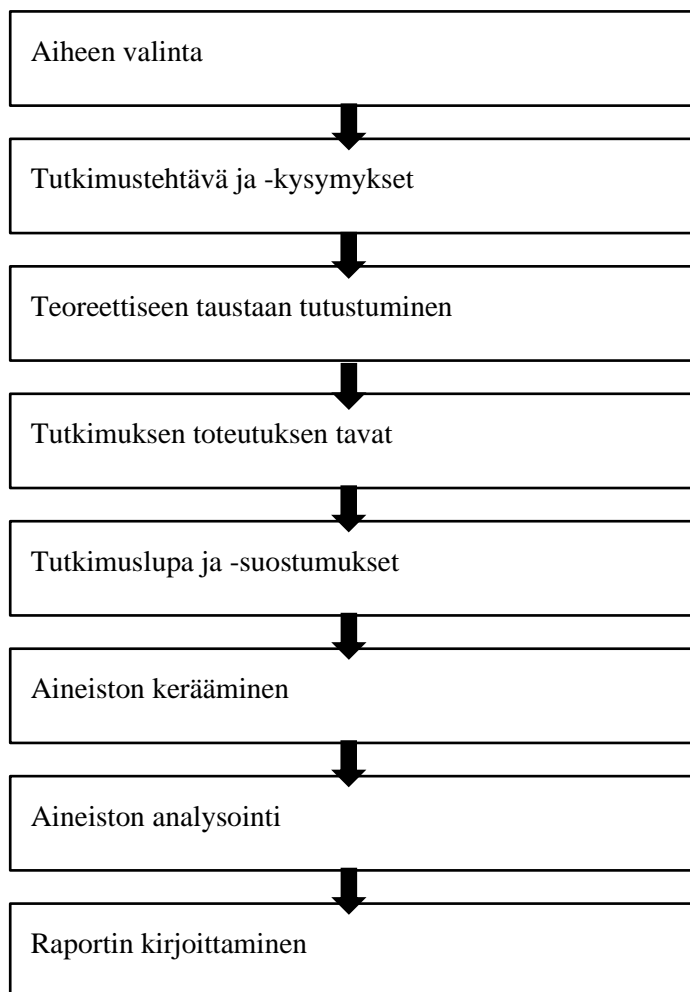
Aiheen valinta

Tutkimustehtävä ja -kysymykset

Teoreettiseen taustaan tutustuminen

Tutkimuksen toteutuksen tavat

Tutkimuslupa ja -suostumukset

Aineiston kerääminen

Aineiston analysointi

Raportin kirjoittaminen